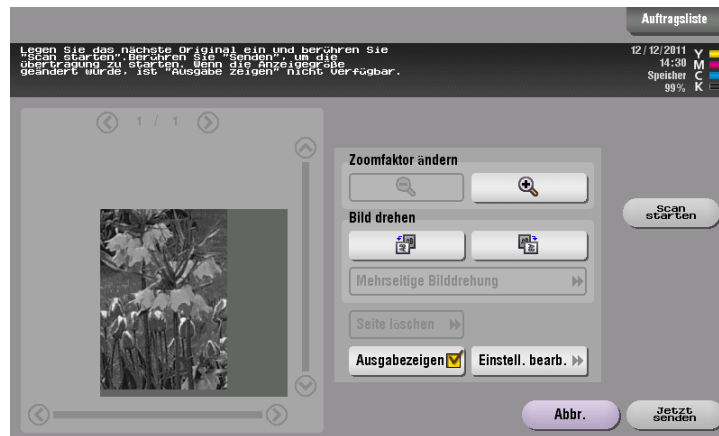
Auftragsliste

Legen Sie das nächste Original ein und berühren Sie "Scan starten".Berühren Sie "Senden", um die Übertragung zu starten. Wenn die Anzeigegröße geändert wurde, ist "Ausgabe zeigen" nicht verfügbar.

12/12/2011
14:30
Speicher
99%

Y
M
C
K

1 / 1

Zoomfaktor ändern

Bild drehen

Mehrseitige Bilddrehung

Seite löschen

Ausgabezeigen

Einstell. bearb.

Scan starten

Abbr.

Jetzt senden